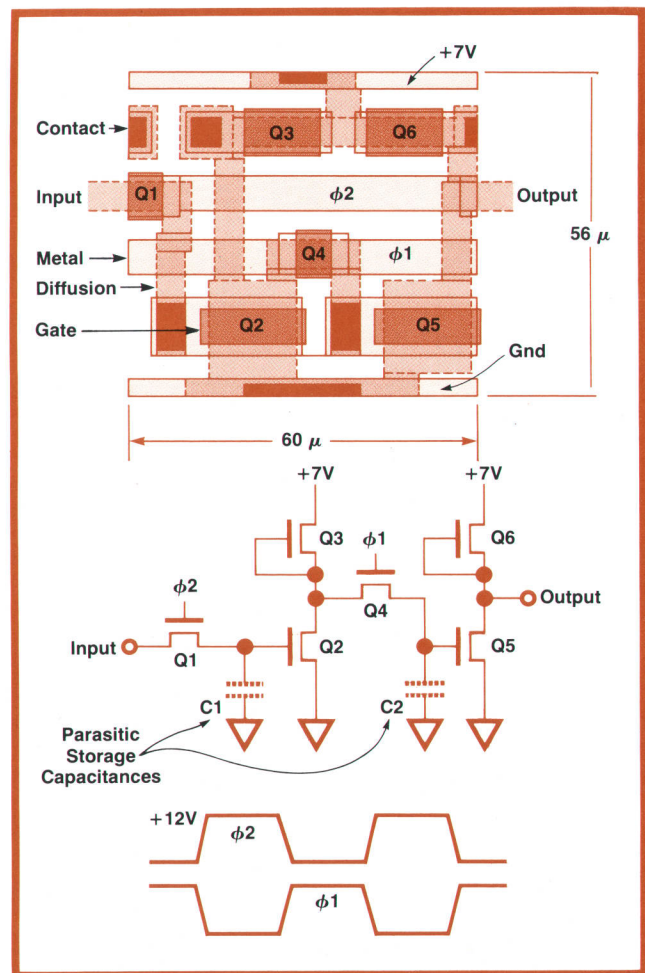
+7V

Contact

Q3

Q6

Input

Q1

$\phi 2$

Output

Metal

Q4

$\phi 1$

56 $\mu$

Diffusion

Gate

Q2

Q5

Gnd

60 $\mu$

+7V

+7V

Q3

$\phi 1$

Q6

$\phi 2$

Output

Q4

Input

Q1

Q2

Q5

C1

C2

Parasitic Storage Capacitances

+12V

$\phi 2$

$\phi 1$